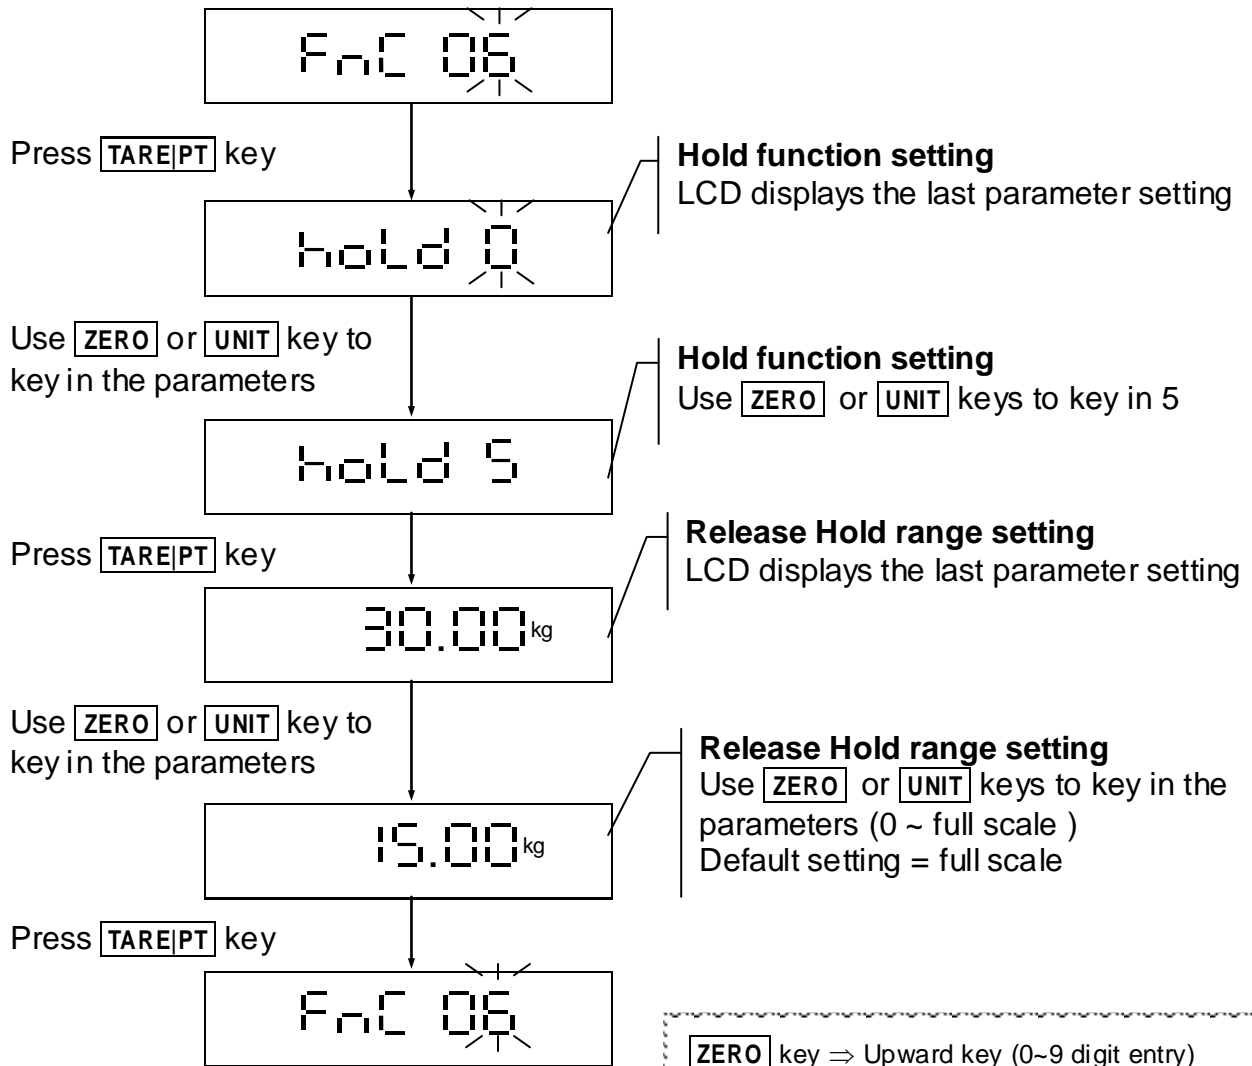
FnC 06

Press TARE|PT key

Hold function setting
LCD displays the last parameter setting

hold 0

Use ZERO or UNIT key to key in the parameters

Hold function setting
Use ZERO or UNIT keys to key in 5

hold 5

Press TARE|PT key

Release Hold range setting
LCD displays the last parameter setting

30.00kg

Use ZERO or UNIT key to key in the parameters

Release Hold range setting
Use ZERO or UNIT keys to key in the parameters (0 ~ full scale )
Default setting = full scale

15.00kg

Press TARE|PT key

FnC 06

ZERO key $\Rightarrow$ Upward key (0~9 digit entry)